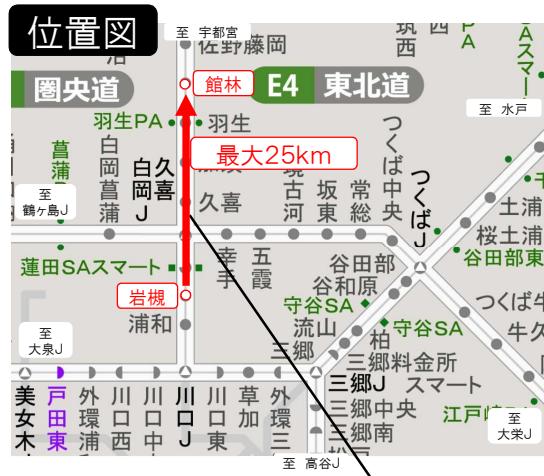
位置図

至 宇都宮

佐野藤岡

館林

E4 東北道

圏央道

至 水戸

羽生PA

羽生

最大25km

白岡菖蒲

久喜

白岡J

菖蒲

久喜

加須

古河

坂東

常総

つくば中央

つくばJ

土浦

桜土浦

谷田部東

至 鶴ヶ島J

蓮田SAスマート

幸手

五霞

谷田部

谷和原

守谷SA

流山

柏

三郷

守谷SA

つくば牛久

牛久

岩槻

浦和

三郷料金所スマート

三郷J

三郷中央

三郷南

江戸川

至 大泉J

至 大栄J

美女木J

戸田東

外環浦和

川口西

川口中央

川口J

川口東

草加

外環三郷

至 高谷J

筑西

PA

スマート